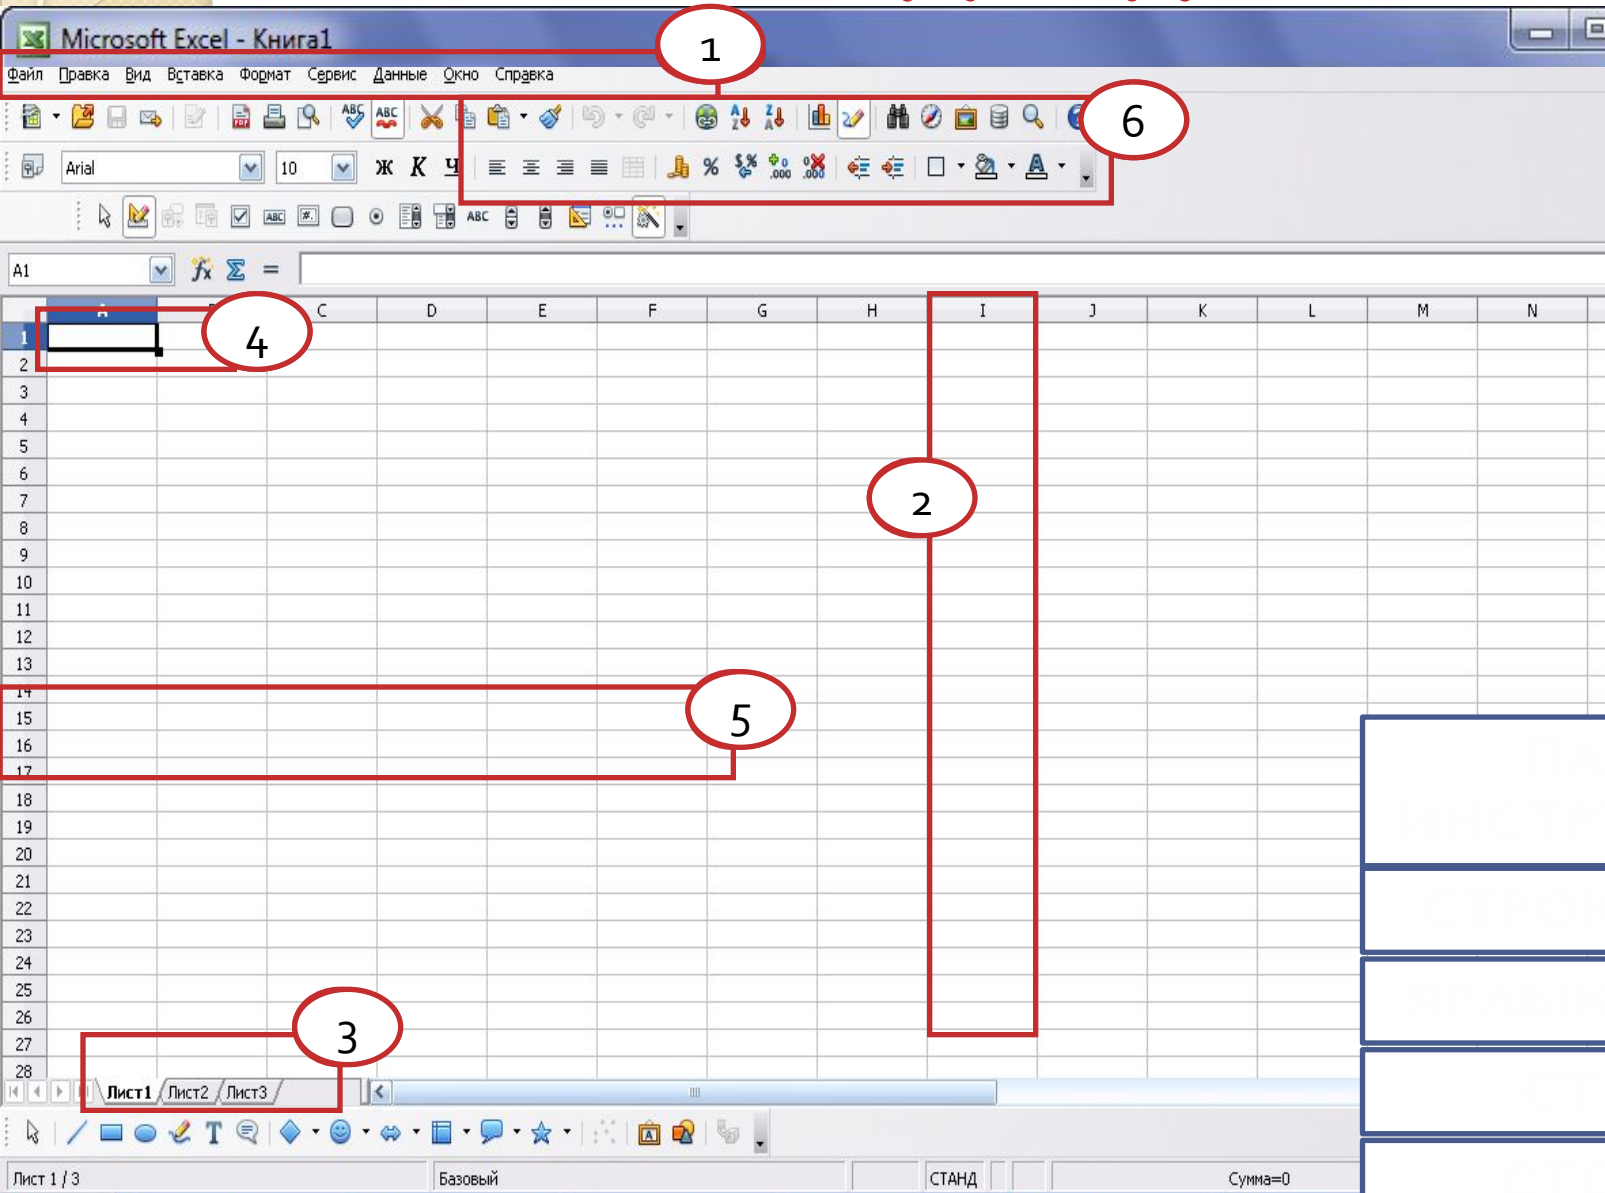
Microsoft Excel - Книга1

1

Файл Правка Вид Вставка Формат Сервис Данные Окно Справка

6

Arial 10 Ж К Ч

% ABC

A1 $f_x$ $\Sigma$ =

| | A | B | C | D | E | F | G | H | I | J | K | L | M | N |
|---|---|---|---|---|---|---|---|---|---|---|---|---|---|---|
| 1 | | | | | | | | | | | | | | |
| 2 | | | | | | | | | | | | | | |
| 3 | | | | | | | | | | | | | | |
| 4 | | | | | | | | | | | | | | |
| 5 | | | | | | | | | | | | | | |
| 6 | | | | | | | | | | | | | | |
| 7 | | | | | | | | | | | | | | |
| 8 | | | | | | | | | | | | | | |
| 9 | | | | | | | | | | | | | | |
| 10 | | | | | | | | | | | | | | |
| 11 | | | | | | | | | | | | | | |
| 12 | | | | | | | | | | | | | | |
| 13 | | | | | | | | | | | | | | |
| 14 | | | | | | | | | | | | | | |
| 15 | | | | | | | | | | | | | | |
| 16 | | | | | | | | | | | | | | |
| 17 | | | | | | | | | | | | | | |
| 18 | | | | | | | | | | | | | | |
| 19 | | | | | | | | | | | | | | |
| 20 | | | | | | | | | | | | | | |
| 21 | | | | | | | | | | | | | | |
| 22 | | | | | | | | | | | | | | |
| 23 | | | | | | | | | | | | | | |
| 24 | | | | | | | | | | | | | | |
| 25 | | | | | | | | | | | | | | |
| 26 | | | | | | | | | | | | | | |
| 27 | | | | | | | | | | | | | | |
| 28 | | | | | | | | | | | | | | |

4

2

5

3

Лист1 Лист2 Лист3

T

Лист 1 / 3 Базовый СТАНД Сумма=0